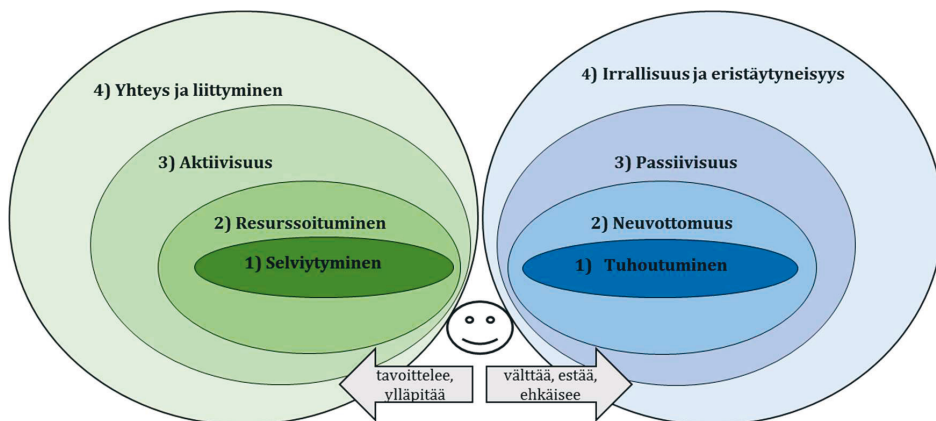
4) Yhteys ja liittyminen

3) Aktiivisuus

2) Resurssoituminen

1) Selviytyminen

4) Irrallisuus ja eristäytyneisyys

3) Passiivisuus

2) Neuvottomuus

1) Tuhoutuminen

tavoittelee, ylläpitää

välttää, estää, ehkäisee